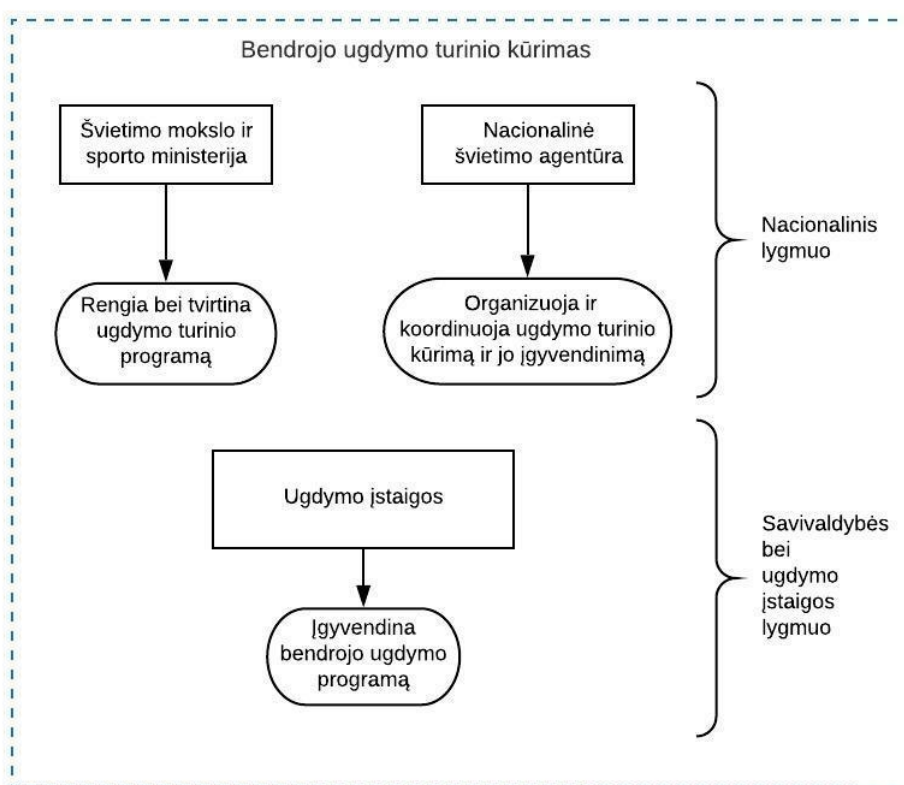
Bendrojo ugdymo turinio kūrimas

Švietimo mokslo ir sporto ministerija

Rengia bei tvirtina ugdymo turinio programą

Nacionalinė švietimo agentūra

Organizuoja ir koordinuoja ugdymo turinio kūrimą ir jo įgyvendinimą

Nacionalinis lygmuo

Ugdymo įstaigos

Įgyvendina bendrojo ugdymo programą

Savivaldybės bei ugdymo įstaigos lygmuo